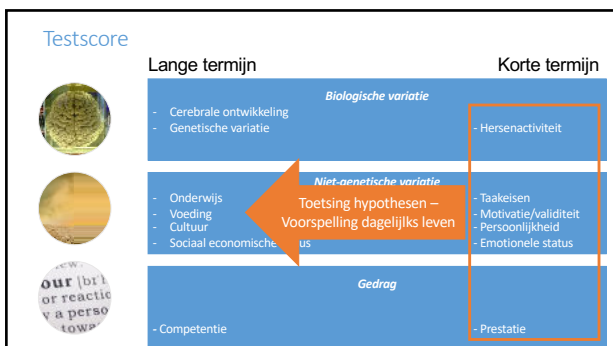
Testscore

Lange termijn

Korte termijn

Biologische variatie

- Cerebrale ontwikkeling
- Genetische variatie

- Hersenactiviteit

Niet-genetische variatie

- Onderwijs
- Voeding
- Cultuur
- Sociaal economische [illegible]us

Toetsing hypothesen – Voorspelling dagelijks leven

- Taakeisen
- Motivatie/validiteit
- Persoonlijkheid
- Emotionele status

ew
our [br
or reacti
y a perso
tow

Gedrag

- Competentie

- Prestatie